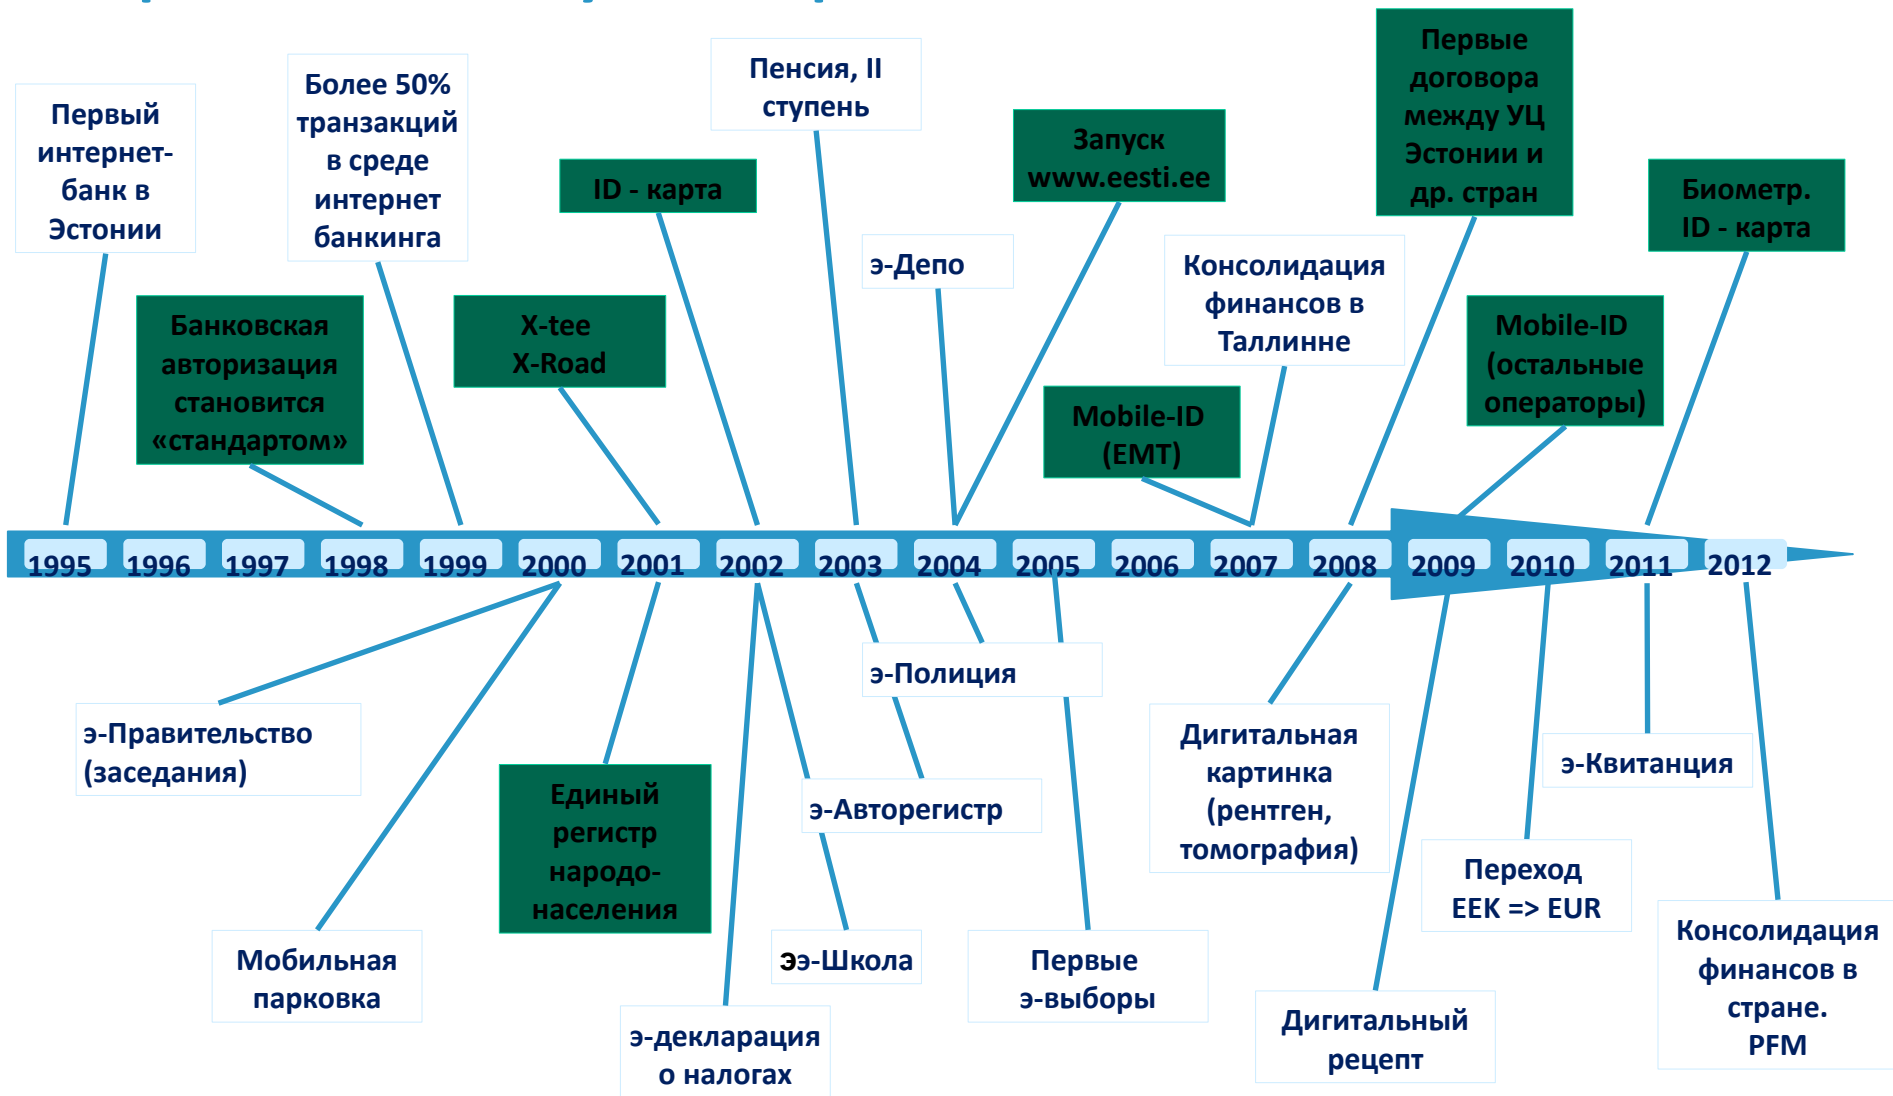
Первый интернет-банк в Эстонии

Банковская авторизация становится «стандартом»

Более 50% транзакций в среде интернет банкинга

X-tee X-Road

ID - карта

Пенсия, II ступень

э-Депо

Запуск www.eesti.ee

Mobile-ID (EMT)

Консолидация финансов в Таллинне

Первые договора между УЦ Эстонии и др. стран

Mobile-ID (остальные операторы)

Биометр. ID - карта

1995 1996 1997 1998 1999 2000 2001 2002 2003 2004 2005 2006 2007 2008 2009 2010 2011 2012

э-Правительство (заседания)

Мобильная парковка

Единый регистр народо-населения

э-декларация о налогах

э-Полиция

э-Авторегистр

ээ-Школа

Первые э-выборы

Дигитальная картинка (рентген, томография)

Дигитальный рецепт

Переход EEK => EUR

э-Квитанция

Консолидация финансов в стране. PFM